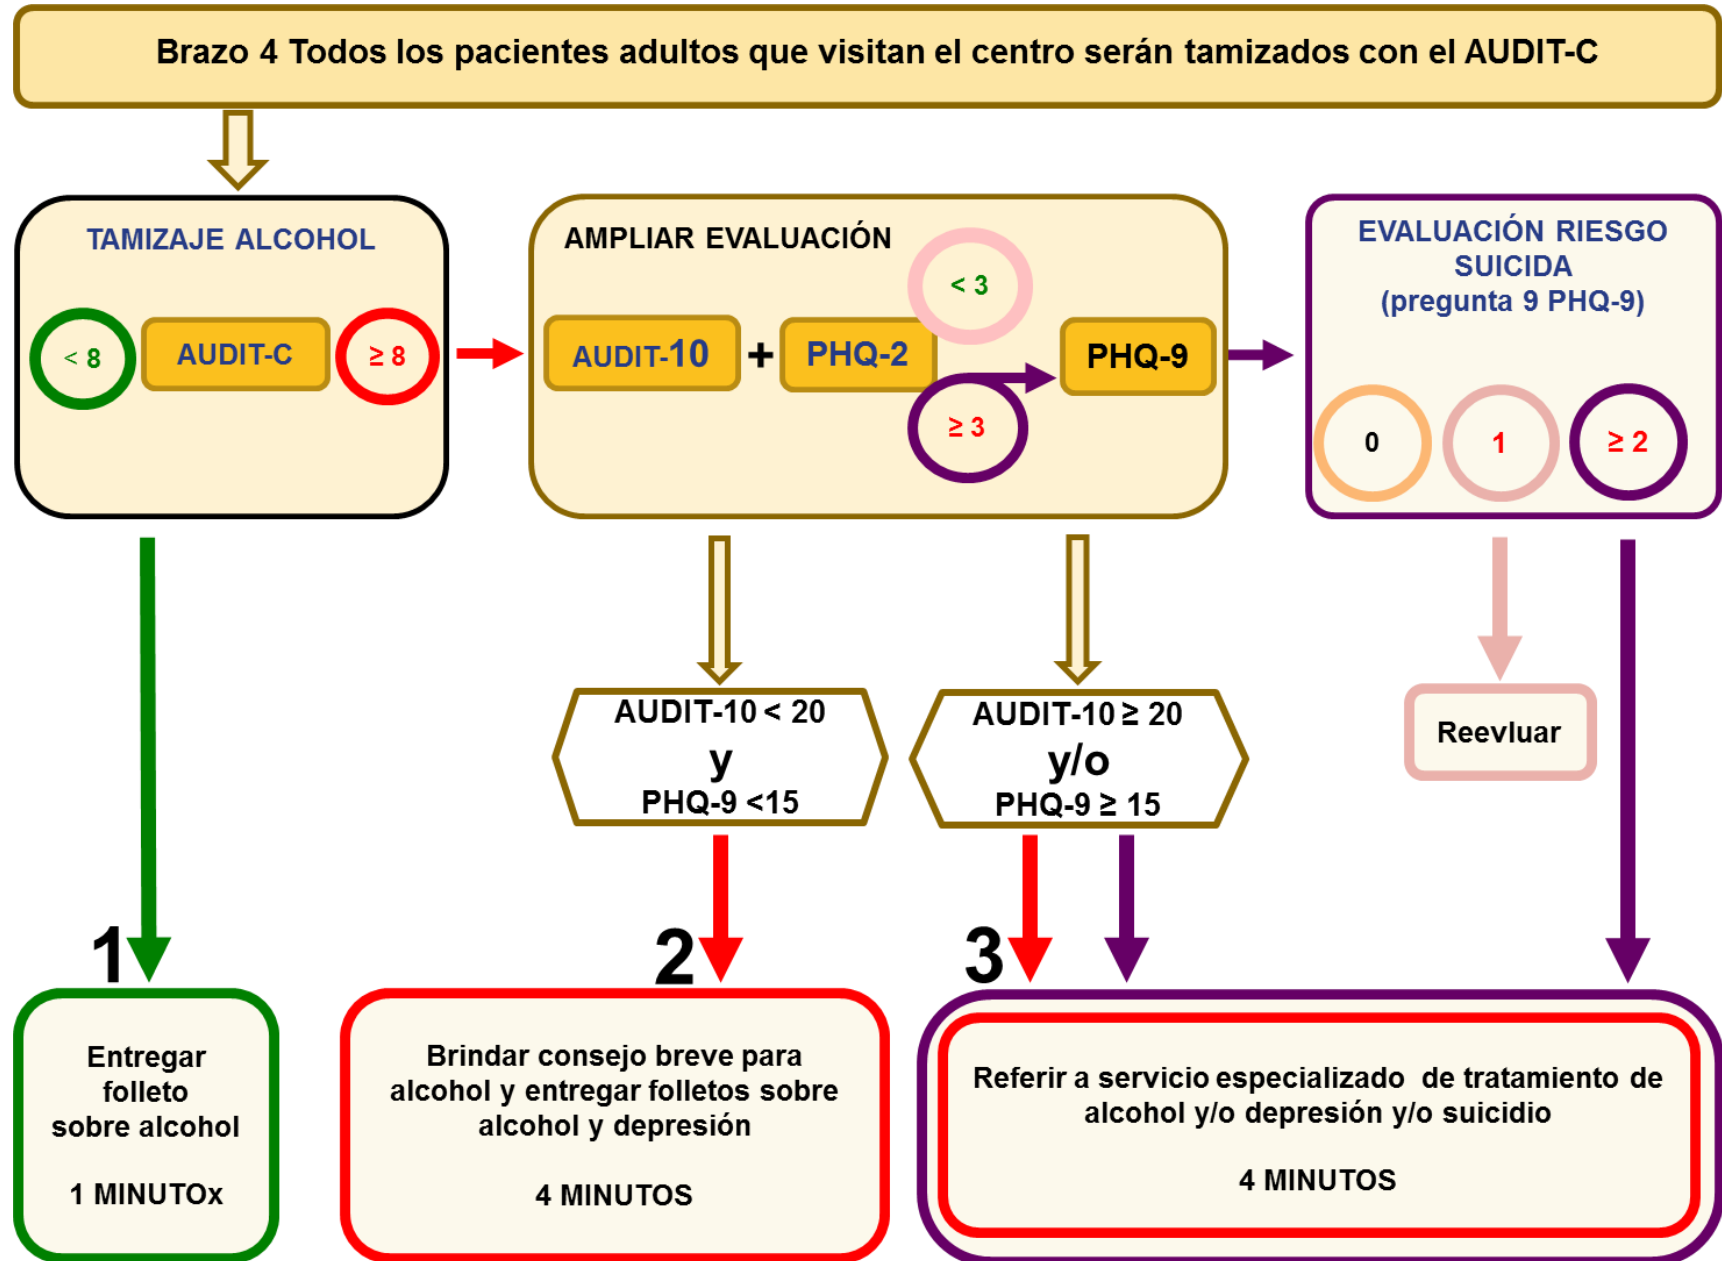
Brazo 4 Todos los pacientes adultos que visitan el centro serán tamizados con el AUDIT-C

TAMIZAJE ALCOHOL

< 8

AUDIT-C

≥ 8

AMPLIAR EVALUACIÓN

AUDIT-10 + PHQ-2

< 3

≥ 3

PHQ-9

EVALUACIÓN RIESGO SUICIDA (pregunta 9 PHQ-9)

0

1

≥ 2

AUDIT-10 < 20
y
PHQ-9 <15

AUDIT-10 ≥ 20
y/o
PHQ-9 ≥ 15

Reevluar

1

Entregar folleto sobre alcohol

1 MINUTOx

2

Brindar consejo breve para alcohol y entregar folletos sobre alcohol y depresión

4 MINUTOS

3

Referir a servicio especializado de tratamiento de alcohol y/o depresión y/o suicidio

4 MINUTOS